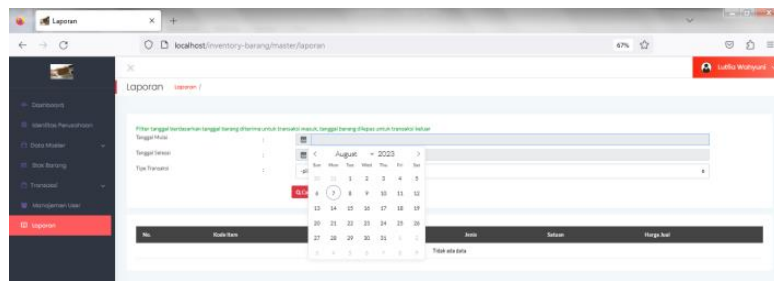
Laporan
localhost/inventory-barang/master/laporan
67%
Lutfia Wahyuni
Dashboard
Identitas Perusahaan
Data Master
Stok Barang
Transaksi
Manajemen User
Laporan
Laporan Laporan /
Filter tanggal berdasarkan tanggal barang diterima untuk transaksi masuk, tanggal barang dikeluarkan untuk transaksi keluar
Tanggal Mulai
Tanggal Selesai
Tipe Transaksi
-pi
Ca
August 2023
| Sun | Mon | Tue | Wed | Thu | Fri | Sat |
|---|---|---|---|---|---|---|
| 30 | 31 | 1 | 2 | 3 | 4 | 5 |
| 6 | 7 | 8 | 9 | 10 | 11 | 12 |
| 13 | 14 | 15 | 16 | 17 | 18 | 19 |
| 20 | 21 | 22 | 23 | 24 | 25 | 26 |
| 27 | 28 | 29 | 30 | 31 | 1 | 2 |
| 3 | 4 | 5 | 6 | 7 | 8 | 9 |
| No. | Kode Item | Jenis | Satuan | Harga Jual |
|---|---|---|---|---|
Tidak ada data